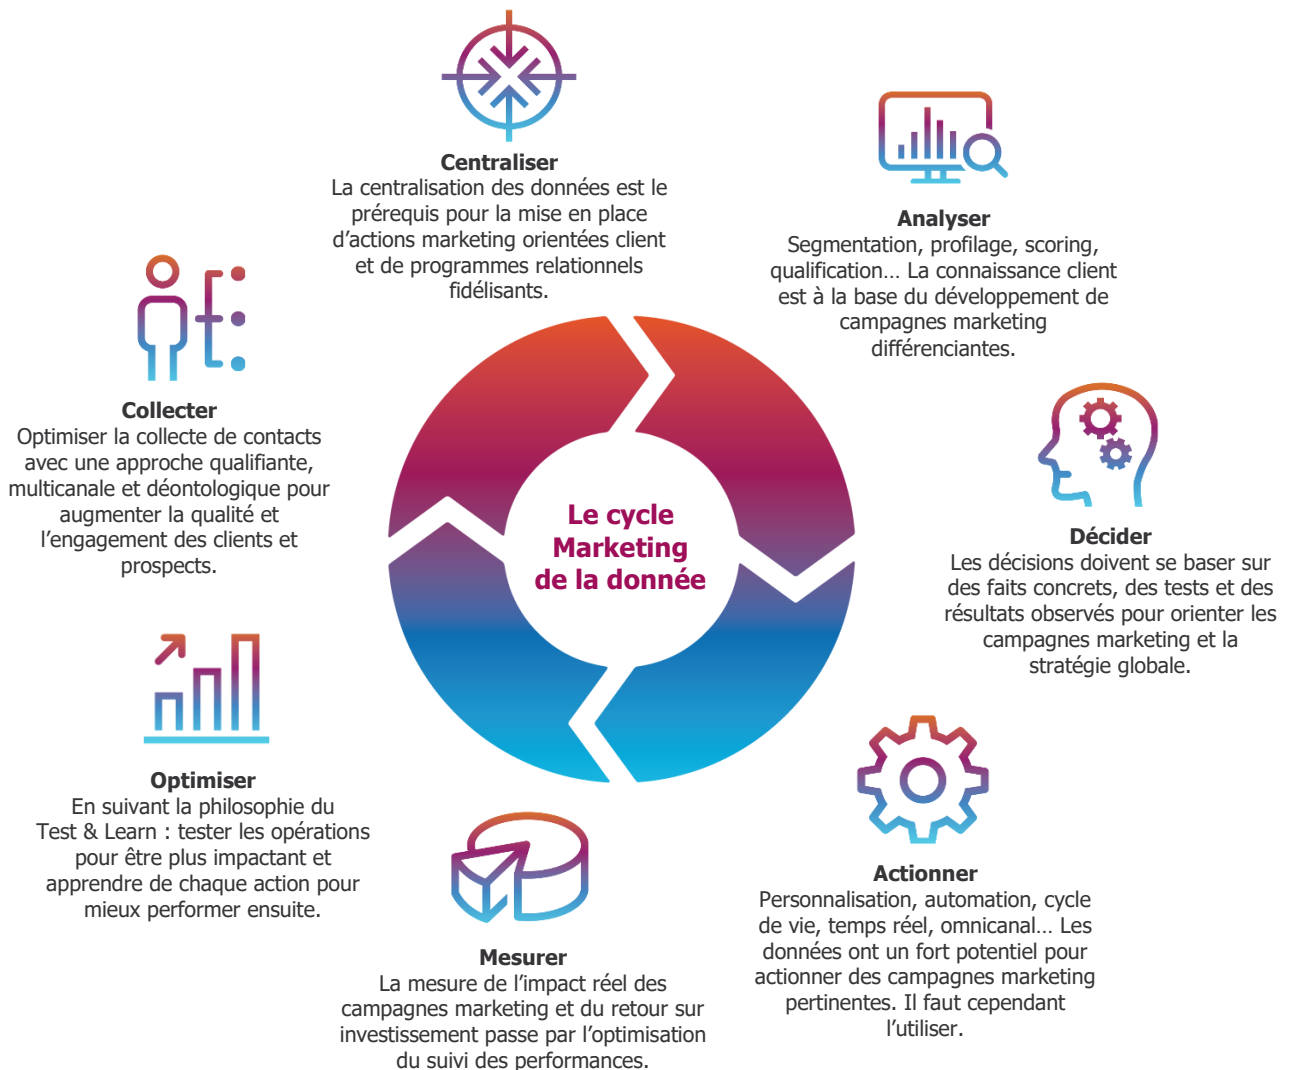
Centraliser
La centralisation des données est le prérequis pour la mise en place d'actions marketing orientées client et de programmes relationnels fidélisants.

Analyser
Segmentation, profilage, scoring, qualification… La connaissance client est à la base du développement de campagnes marketing différenciantes.

Collecter
Optimiser la collecte de contacts avec une approche qualifiante, multicanale et déontologique pour augmenter la qualité et l'engagement des clients et prospects.

Le cycle Marketing de la donnée

Décider
Les décisions doivent se baser sur des faits concrets, des tests et des résultats observés pour orienter les campagnes marketing et la stratégie globale.

Optimiser
En suivant la philosophie du Test & Learn : tester les opérations pour être plus impactant et apprendre de chaque action pour mieux performer ensuite.

Actionner
Personnalisation, automation, cycle de vie, temps réel, omnicanal… Les données ont un fort potentiel pour actionner des campagnes marketing pertinentes. Il faut cependant l'utiliser.

Mesurer
La mesure de l'impact réel des campagnes marketing et du retour sur investissement passe par l'optimisation du suivi des performances.